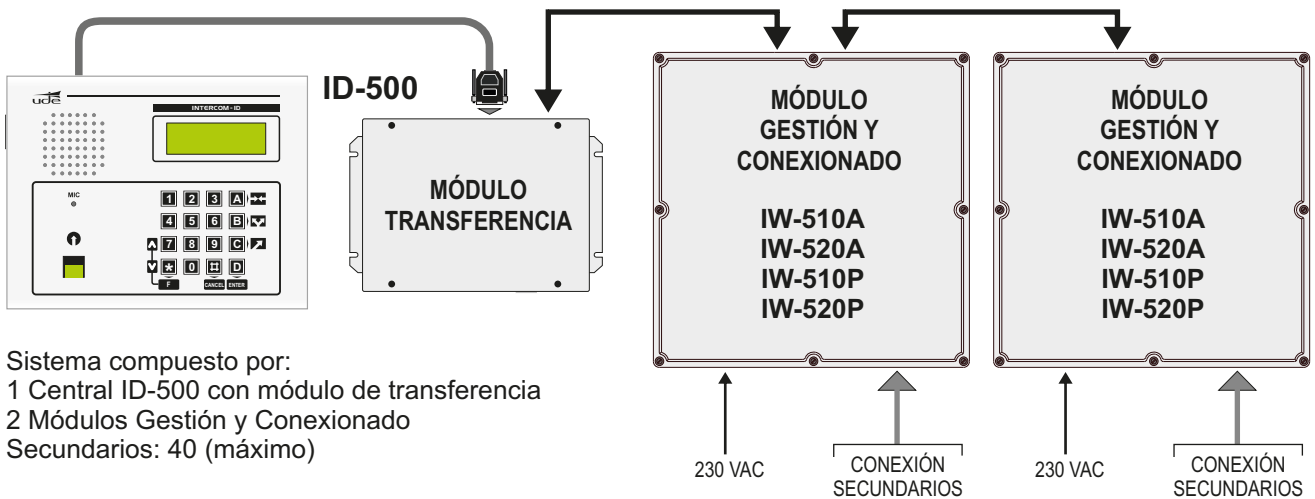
ude

INTERCOM - ID

MIC

1 2 3 A
4 5 6 B
7 8 9 C
* 0 # D
F CANCEL ENTER

ID-500

MÓDULO TRANSFERENCIA

MÓDULO GESTIÓN Y CONEXIONADO

IW-510A
IW-520A
IW-510P
IW-520P

MÓDULO GESTIÓN Y CONEXIONADO

IW-510A
IW-520A
IW-510P
IW-520P

Sistema compuesto por:
1 Central ID-500 con módulo de transferencia
2 Módulos Gestión y Conexionado
Secundarios: 40 (máximo)

230 VAC

CONEXIÓN SECUNDARIOS

230 VAC

CONEXIÓN SECUNDARIOS